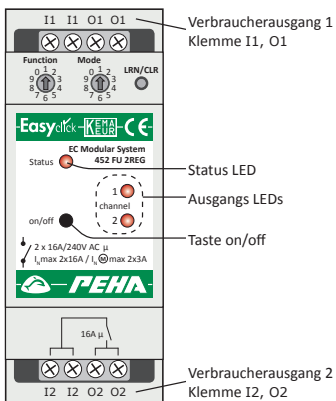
I1 I1 O1 O1

Verbraucherausgang 1
Klemme I1, O1

Function
0 1 2 3 4 5 6 7 8 9

Mode
0 1 2 3 4 5 6 7 8 9

LRN/CLR

Easyclick KEMA KEUR CE

EC Modular System
452 FU 2REG

Status

Status LED

1
channel
2

Ausgangs LEDs

on/off

Taste on/off

2 x 16A/240V AC µ
$I_N$max 2x16A / $I_N$ Ⓜ max 2x3A

PEHA

16A µ

I2 I2 O2 O2

Verbraucherausgang 2
Klemme I2, O2